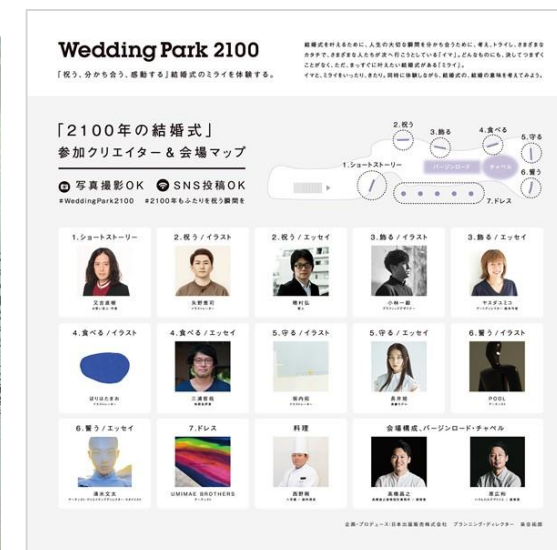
Wedding Park 2100

「祝う、分かち合う、感動する」結婚式のミライを体験する。

結婚式を考えるために、人生の大切な瞬間を分かち合うために、考え、トライし、さまざまなカタチで、さまざまな人たちが次へ向こうとしている「イマ」。どんなものにも、決してつきずくことがなく、ただ、まっすぐに叶えたい結婚式がある「ミライ」。イマと、ミライをいったり、きたり。同時に体験しながら、結婚式の、結婚の意味を考えてみよう。

「2100年の結婚式」
参加クリエイター & 会場マップ

写真撮影OK SNS投稿OK
#WeddingPark2100 #2100年もふたりを祝う瞬間を

1.ショートストーリー
2.祝う
3.飾る
4.食べる
5.守る
6.誓う
7.ドレス
バージンロード
チャペル

| 1.ショートストーリー | 2.祝う / イラスト | 2.祝う / エッセイ | 3.飾る / イラスト | 3.飾る / エッセイ |
|---|---|---|---|---|
| 又吉直樹 | 矢野恵司 | 晦村弘 | 小林一毅 | ヤスダユミコ |
| 4.食べる / イラスト | 4.食べる / エッセイ | 5.守る / イラスト | 5.守る / エッセイ | 6.誓う / イラスト |
| 沼りほたまね | 三浦哲哉 | 塩内絵 | 長井短 | POOL |
| 6.誓う / エッセイ | 7.ドレス | 料理 | 会場構成、バージンロード・チャペル | |
| 清水文太 | UMIMAE BROTHERS | 西野剛 | 高橋昌之 | 渡辺裕 |

企画・プロデュース：日本広報販売株式会社 プランニング・ディレクター 東京編部